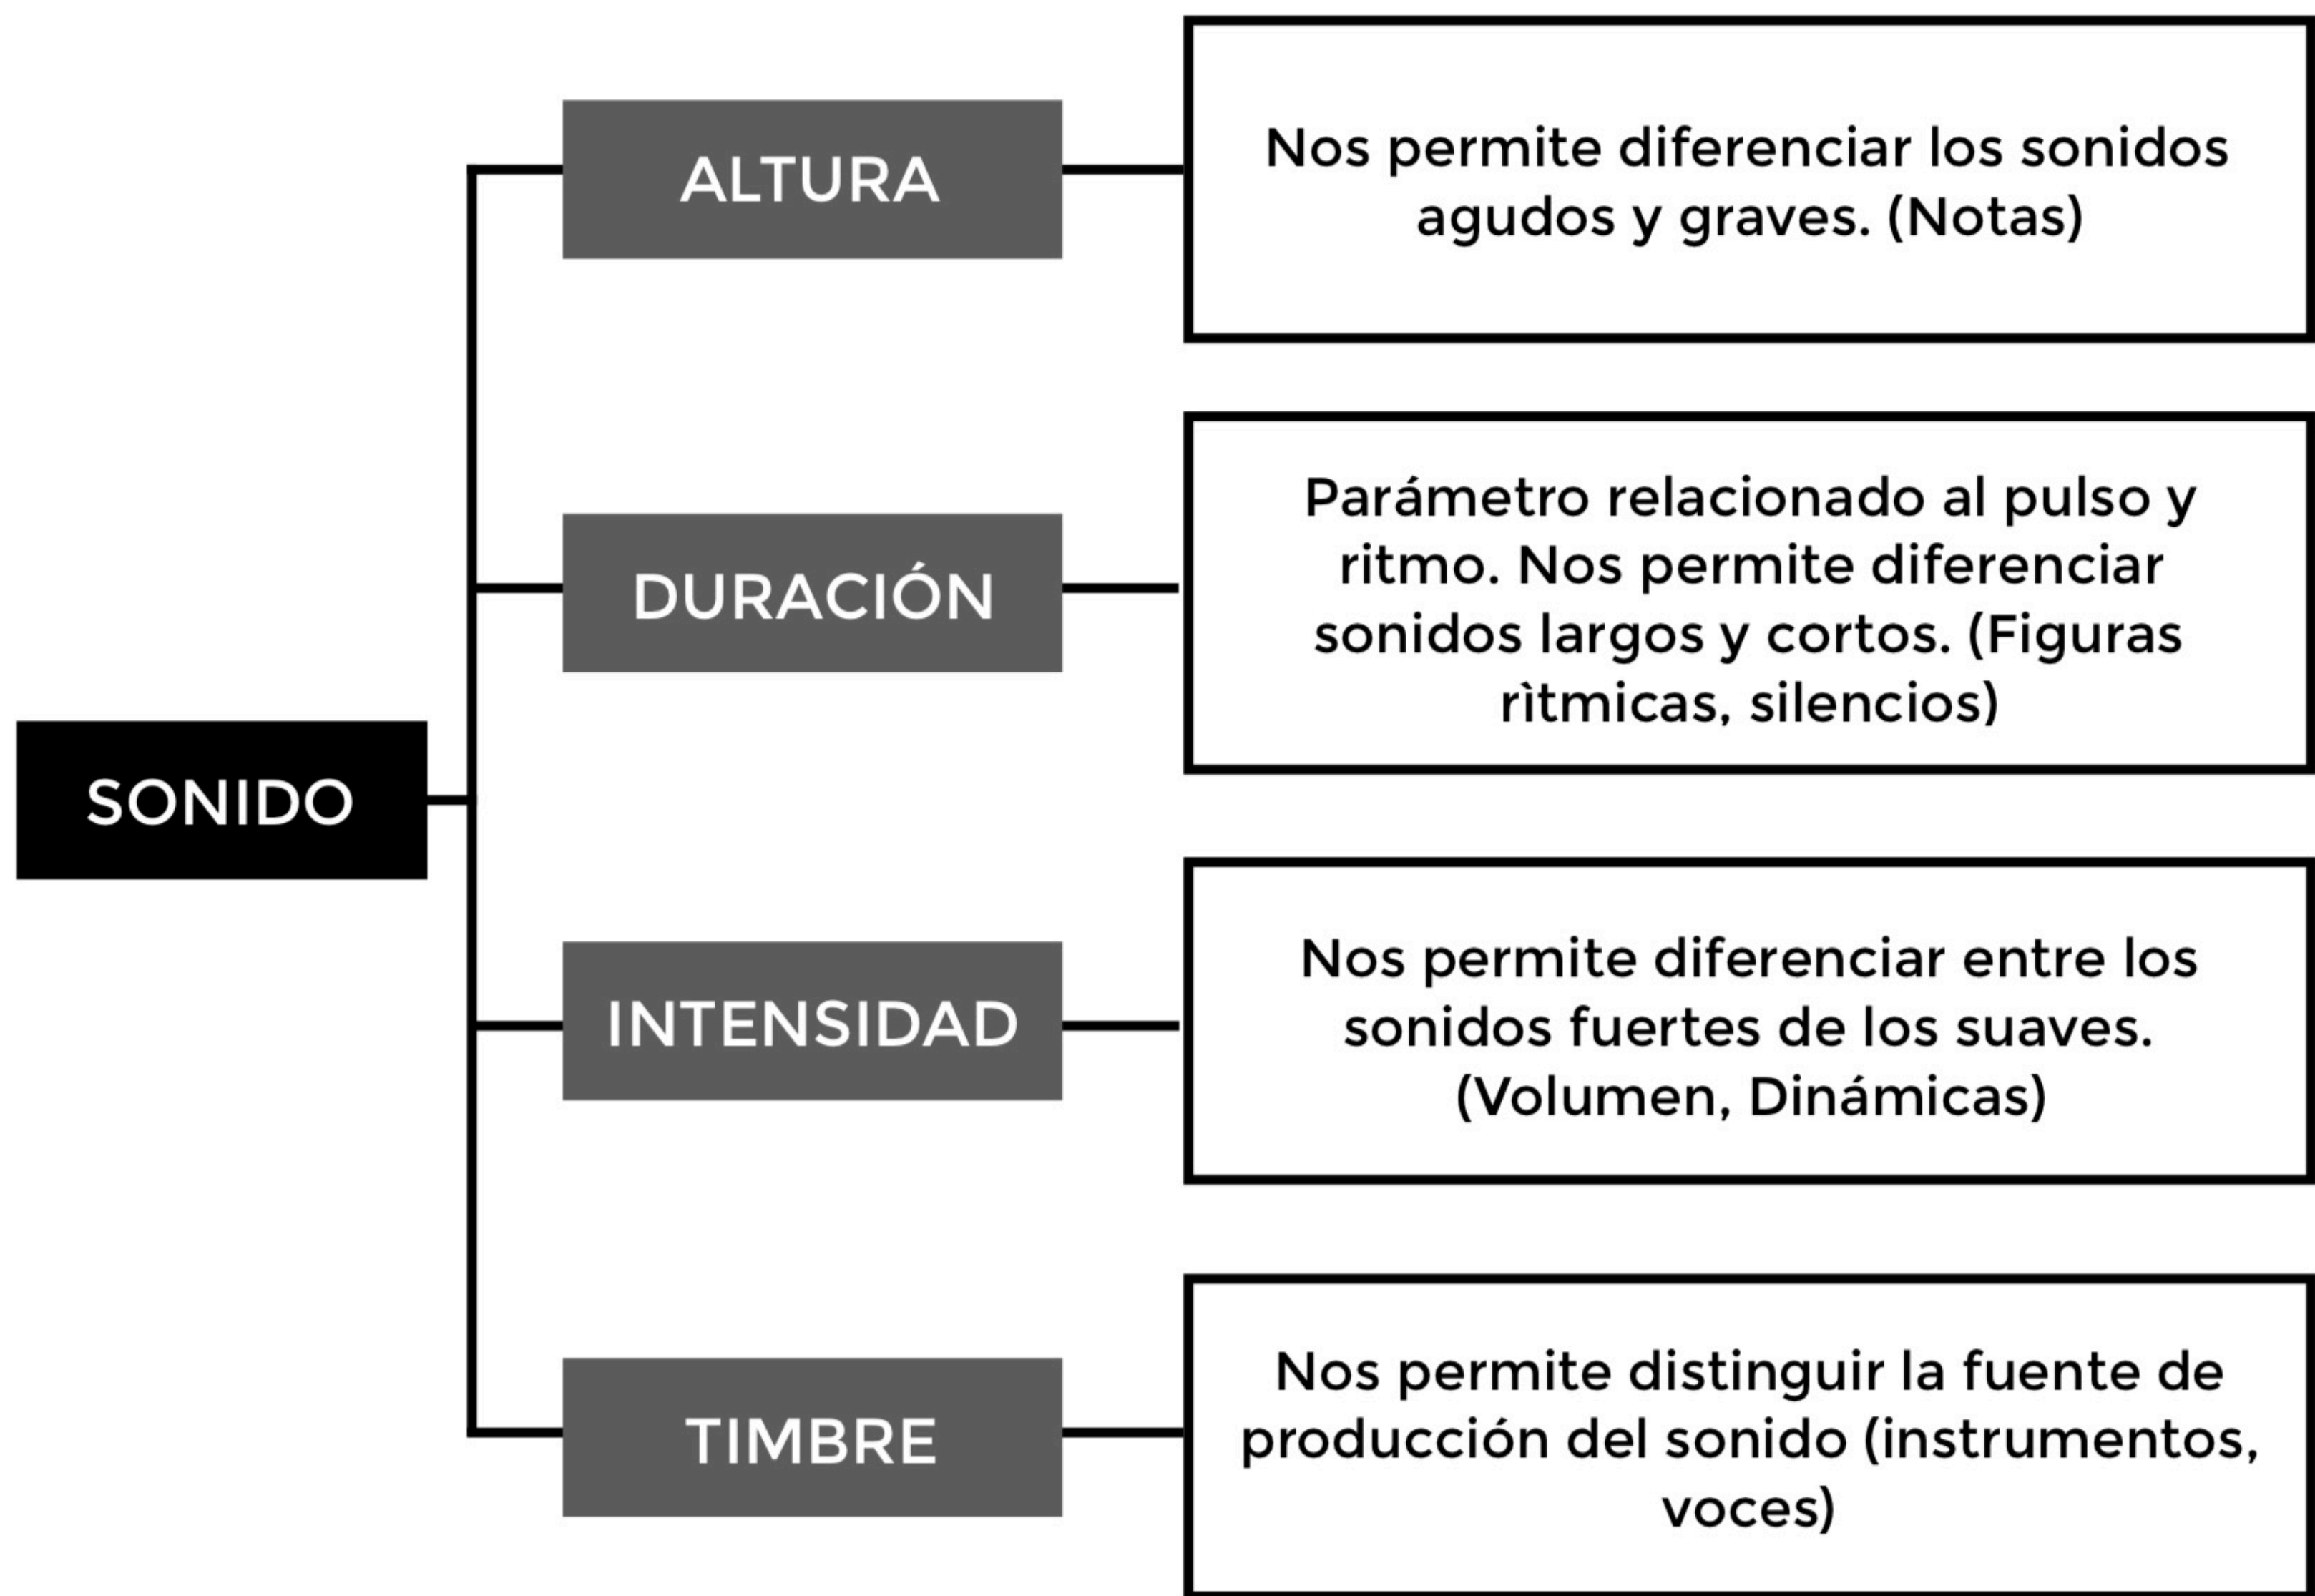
SONIDO

ALTURA

Nos permite diferenciar los sonidos agudos y graves. (Notas)

DURACIÓN

Parámetro relacionado al pulso y ritmo. Nos permite diferenciar sonidos largos y cortos. (Figuras rìtmicas, silencios)

INTENSIDAD

Nos permite diferenciar entre los sonidos fuertes de los suaves. (Volumen, Dinámicas)

TIMBRE

Nos permite distinguir la fuente de producción del sonido (instrumentos, voces)